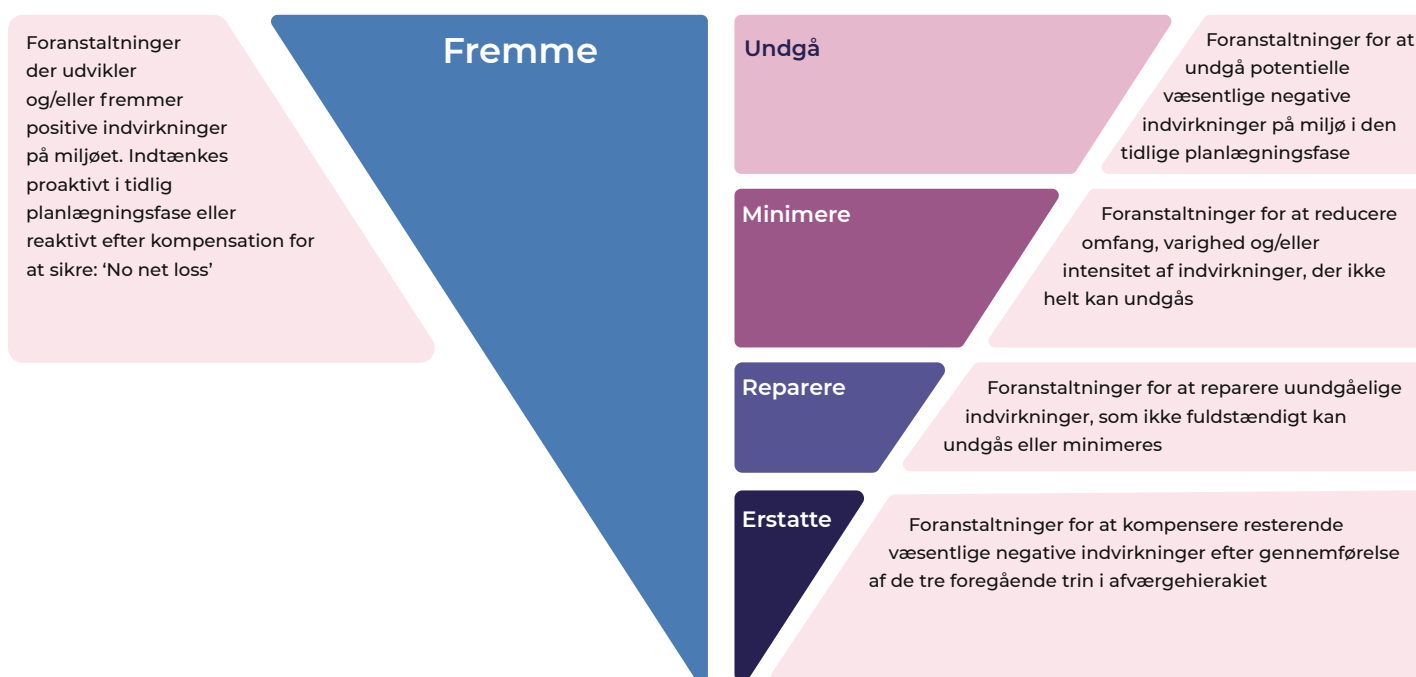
Foranstaltninger der udvikler og/eller fremmer positive indvirkninger på miljøet. Indtænkes proaktivt i tidlig planlægningsfase eller reaktivt efter kompensation for at sikre: 'No net loss'

Fremme

Undgå

Foranstaltninger for at undgå potentielle væsentlige negative indvirkninger på miljø i den tidlige planlægningsfase

Minimere

Foranstaltninger for at reducere omfang, varighed og/eller intensitet af indvirkninger, der ikke helt kan undgås

Reparere

Foranstaltninger for at reparere uundgåelige indvirkninger, som ikke fuldstændigt kan undgås eller minimeres

Erstatte

Foranstaltninger for at kompensere resterende væsentlige negative indvirkninger efter gennemførelse af de tre foregående trin i afværgehierakiet